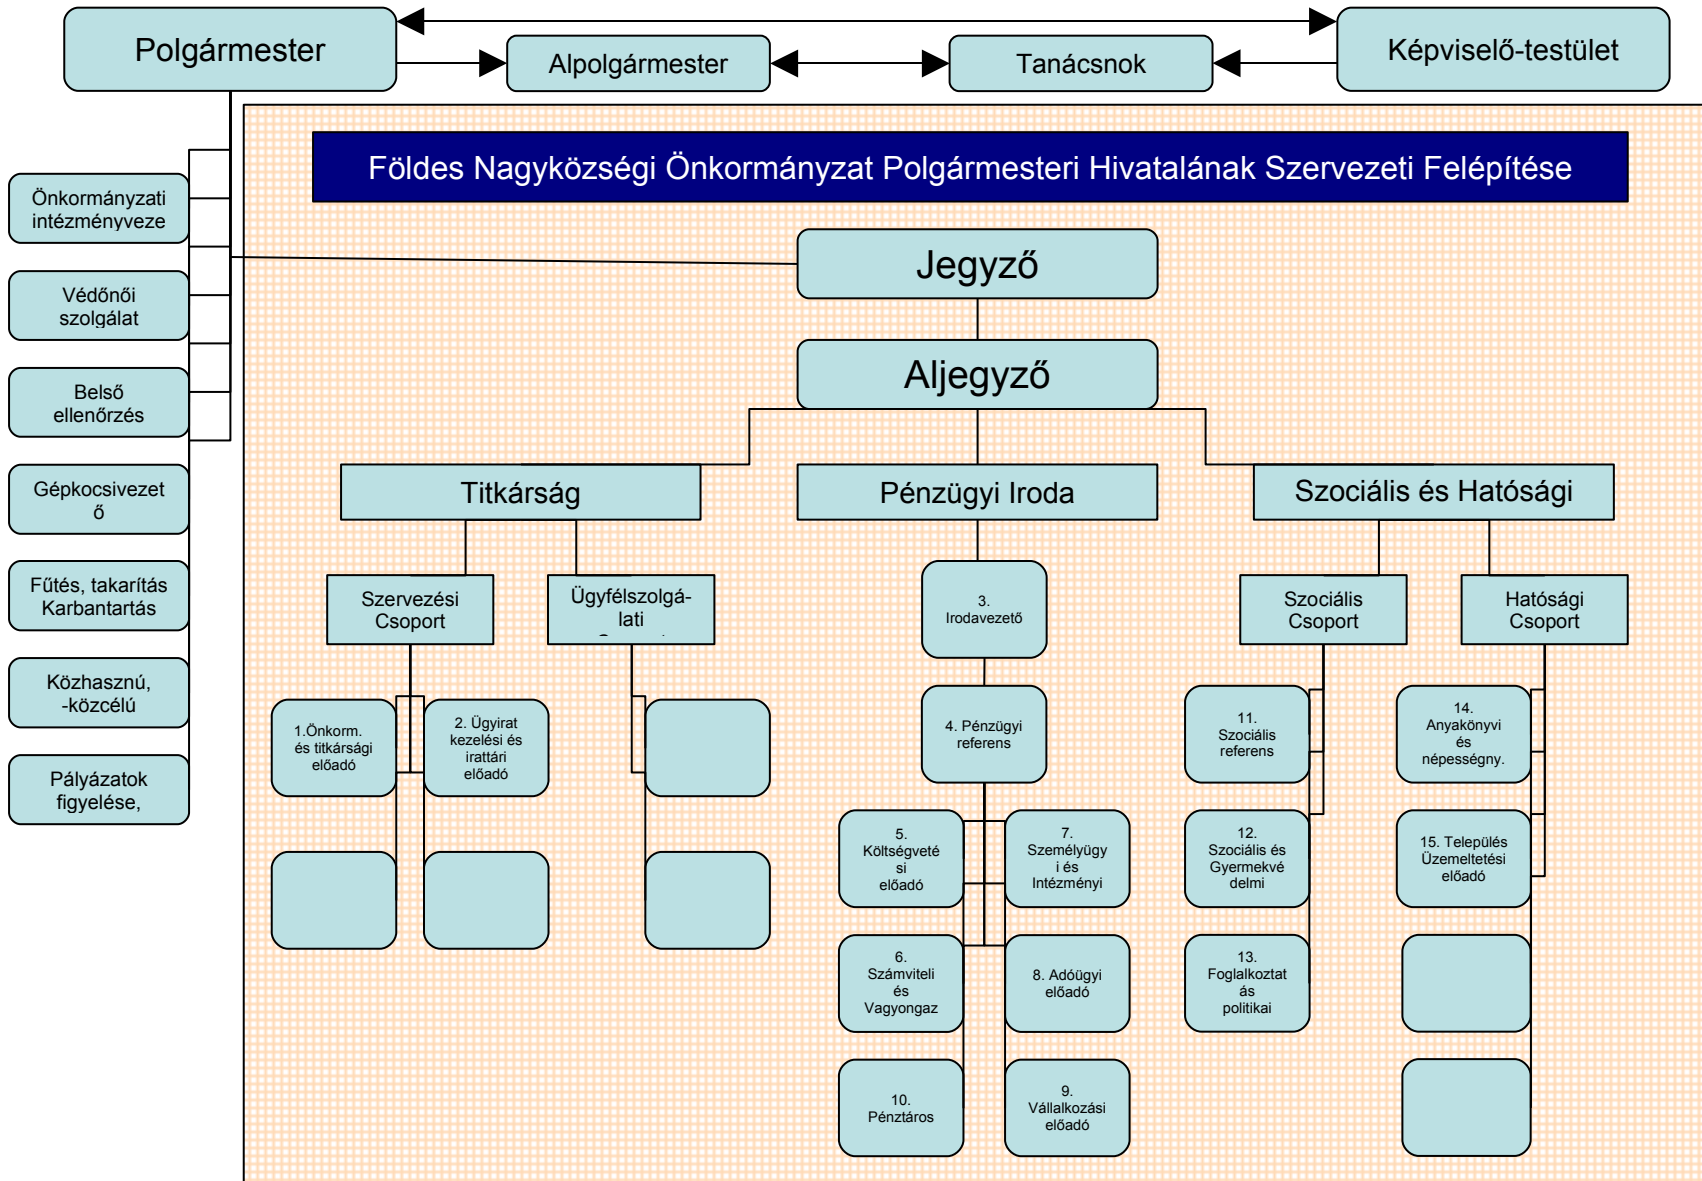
Polgármester

Alpolgármester

Tanácsnok

Képviselő-testület

Földes Nagyközségi Önkormányzat Polgármesteri Hivatalának Szervezeti Felépítése

Önkormányzati intézményveze

Védőnői szolgálat

Belső ellenőrzés

Gépkocsivezető

Fűtés, takarítás Karbantartás

Közhasznú, -közcélú

Pályázatok figyelése,

Jegyző

Aljegyző

Titkárság

Pénzügyi Iroda

Szociális és Hatósági

Szervezési Csoport

Ügyfélszolgálati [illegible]

3. Irodavezető

Szociális Csoport

Hatósági Csoport

1.Önkorm. és titkársági előadó

2. Ügyirat kezelési és irattári előadó

4. Pénzügyi referens

11. Szociális referens

14. Anyakönyvi és népességny.

5. Költségvetési előadó

7. Személyügyi és Intézményi

12. Szociális és Gyermekvédelmi

15. Település Üzemeltetési előadó

6. Számviteli és Vagyongaz

8. Adóügyi előadó

13. Foglalkoztatás politikai

10. Pénztáros

9. Vállalkozási előadó